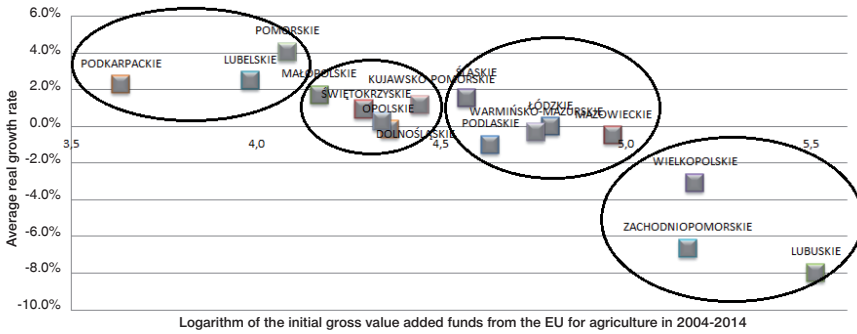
6.0%
4.0%
2.0%
0.0%
-2.0%
-4.0%
-6.0%
-8.0%
-10.0%
Average real growth rate
3,5
4,0
4,5
5,0
5,5
POMORSKIE
PODKARPACKIE
LUBELSKIE
MAŁOPOLSKIE
KUJAWSKO-POMORSKIE
ŚLĄSKIE
ŚWIĘTOKRZYSKIE
OPOLSKIE
DOLNOŚLĄSKIE
ŁÓDZKIE
WARMIŃSKO-MAZURSKIE
PODLASKIE
MAZOWIECKIE
WIELKOPOLSKIE
ZACHODNIOPOMORSKIE
LUBUSKIE
Logarithm of the initial gross value added funds from the EU for agriculture in 2004-2014